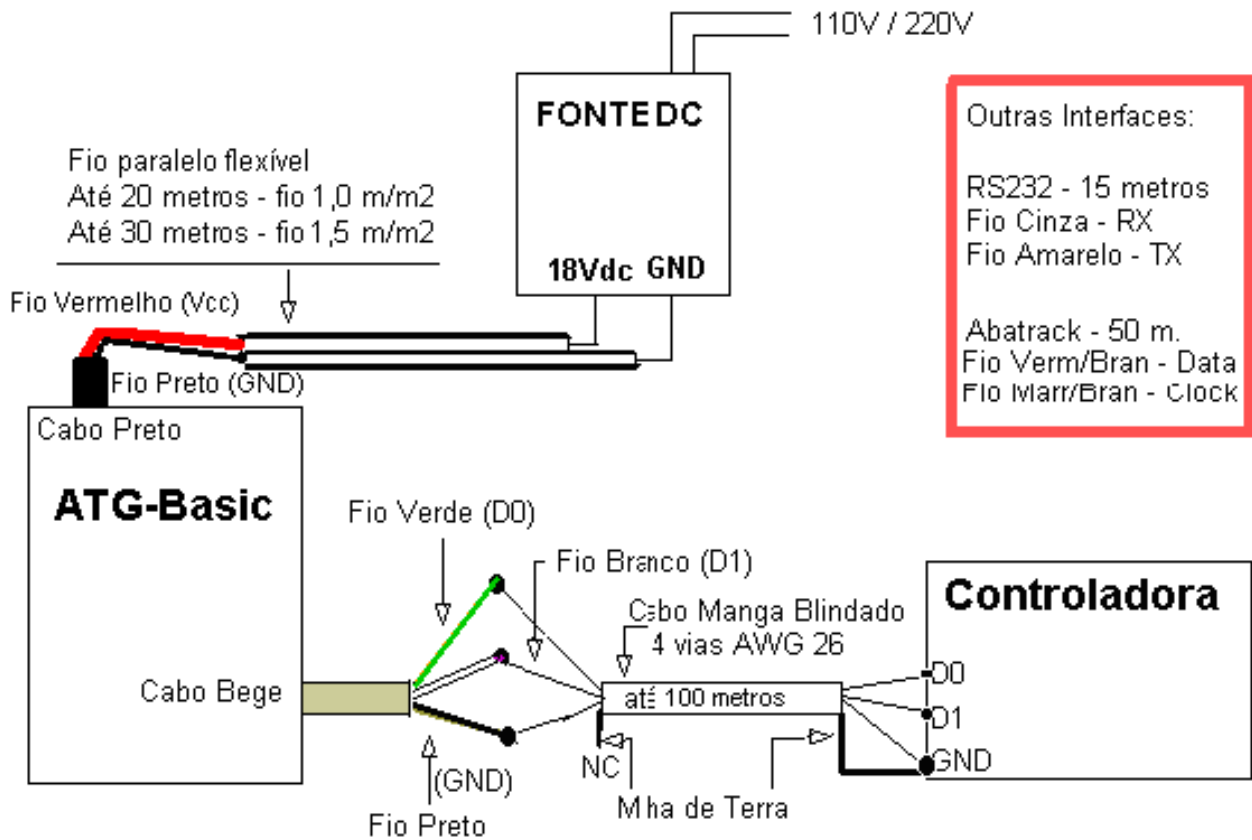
110V / 220V

FONTE DC

18Vdc GND

Outras Interfaces:

RS232 - 15 metros
Fio Cinza - RX
Fio Amarelo - TX

Abatrack - 50 m.
Fio Verm/Bran - Data
Fio Marr/Bran - Clock

Fio paralelo flexível
Até 20 metros - fio 1,0 m/m2
Até 30 metros - fio 1,5 m/m2

Fio Vermelho (Vcc)

Fio Preto (GND)

Cabo Preto

ATG-Basic

Fio Verde (D0)

Fio Branco (D1)

Cabo Manga Blindado
4 vias AWG 26

Controladora

Cabo Bege

até 100 metros

D0
D1
GND

NC

(GND)

Fio Preto

M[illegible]ha de Terra